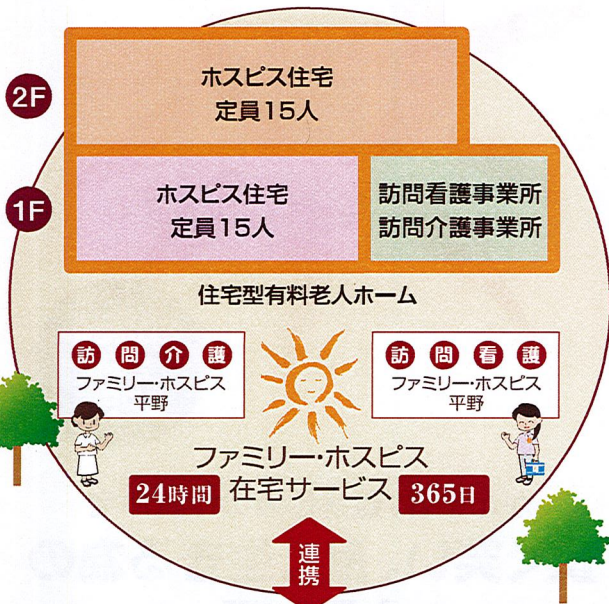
2F

ホスピス住宅
定員15人

1F

ホスピス住宅
定員15人

訪問看護事業所
訪問介護事業所

住宅型有料老人ホーム

訪問介護
ファミリー・ホスピス
平野

訪問看護
ファミリー・ホスピス
平野

ファミリー・ホスピス
在宅サービス

24時間

365日

連携